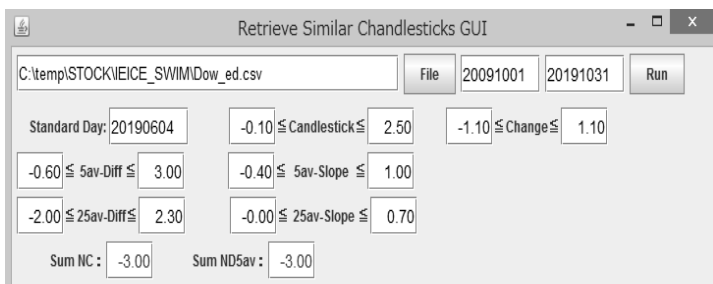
Retrieve Similar Chandlesticks GUI

C:\temp\STOCK\IEICE_SWIM\Dow_ed.csv File 20091001 20191031 Run

Standard Day: 20190604

-0.10 ≦ Candlestick ≦ 2.50

-1.10 ≦ Change ≦ 1.10

-0.60 ≦ 5av-Diff ≦ 3.00

-0.40 ≦ 5av-Slope ≦ 1.00

-2.00 ≦ 25av-Diff ≦ 2.30

-0.00 ≦ 25av-Slope ≦ 0.70

Sum NC : -3.00

Sum ND5av : -3.00